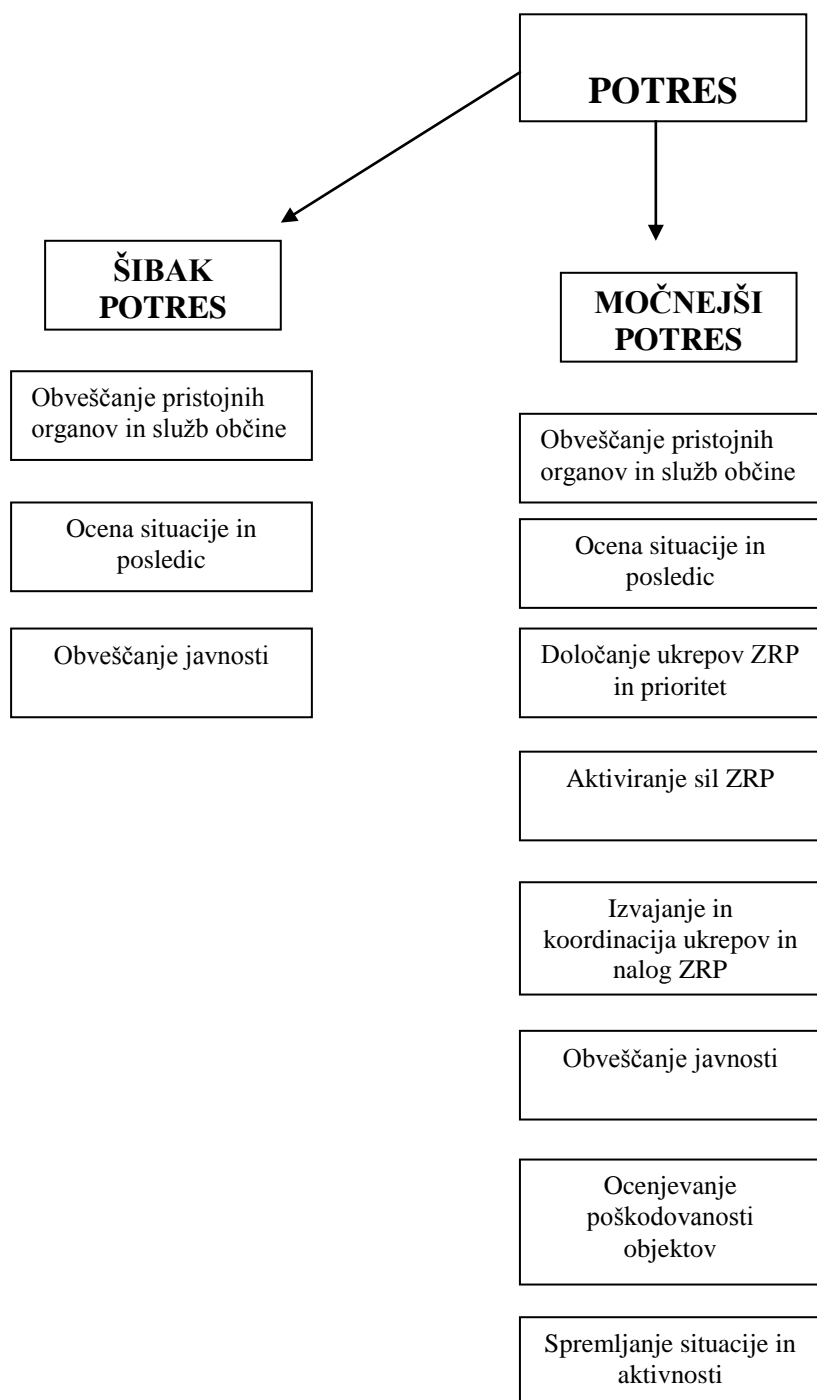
POTRES

ŠIBAK POTRES

Obveščanje pristojnih organov in služb občine

Ocena situacije in posledic

Obveščanje javnosti

MOČNEJŠI POTRES

Obveščanje pristojnih organov in služb občine

Ocena situacije in posledic

Določanje ukrepov ZRP in prioritet

Aktiviranje sil ZRP

Izvajanje in koordinacija ukrepov in nalog ZRP

Obveščanje javnosti

Ocenjevanje poškodovanosti objektov

Spremljanje situacije in aktivnosti